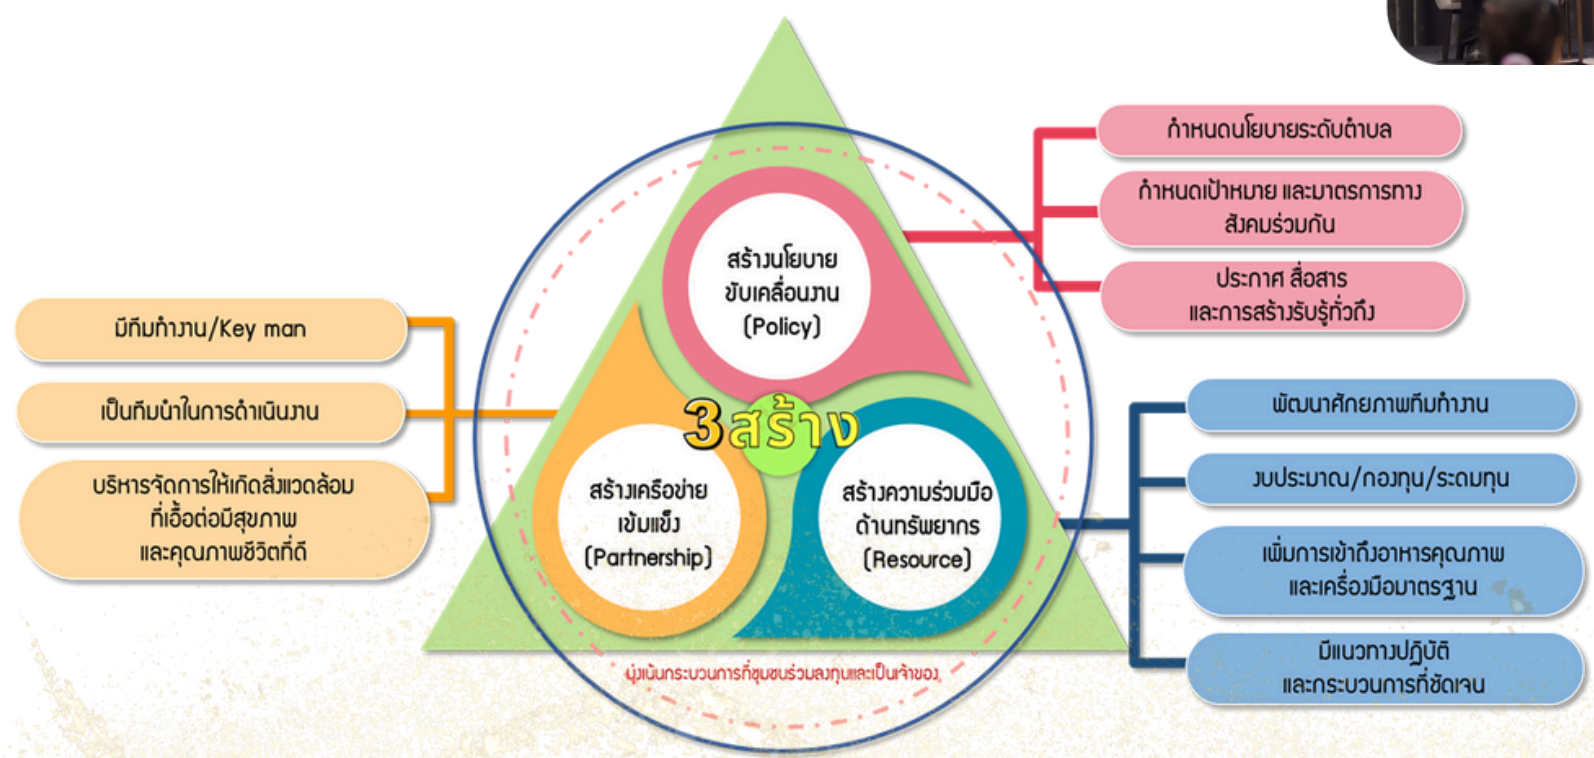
กำหนดนโยบายระดับตำบล

กำหนดเป้าหมาย และมาตรการทางสังคมร่วมกัน

ประกาศ สื่อสาร และการสร้างรับรู้ทั่วถึง

สร้างนโยบาย ขับเคลื่อนงาน (Policy)

มีทีมทำงาน/Key man

เป็นทีมนำในการดำเนินงาน

บริหารจัดการให้เกิดสิ่งแวดล้อมที่เอื้อต่อมีสุขภาพและคุณภาพชีวิตที่ดี

3สร้าง

สร้างเครือข่ายเข้มแข็ง (Partnership)

สร้างความร่วมมือด้านทรัพยากร (Resource)

พัฒนาศักยภาพทีมทำงาน

งบประมาณ/กองทุน/ระดมทุน

เพิ่มการเข้าถึงอาหารคุณภาพและเครื่องมือมาตรฐาน

มีแนวทางปฏิบัติและกระบวนการที่ชัดเจน

มุ่งเน้นกระบวนการที่ชุมชนร่วมลงทุนและเป็นเจ้าของ